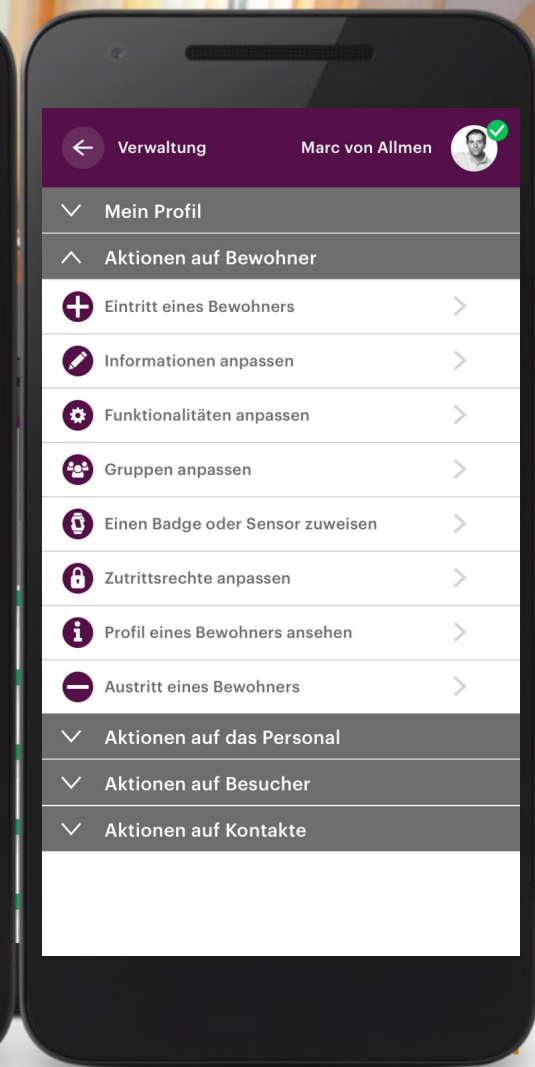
Verwaltung

Marc von Allmen

Mein Profil

Aktionen auf Bewohner

Eintritt eines Bewohners

Informationen anpassen

Funktionalitäten anpassen

Gruppen anpassen

Einen Badge oder Sensor zuweisen

Zutrittsrechte anpassen

Profil eines Bewohners ansehen

Austritt eines Bewohners

Aktionen auf das Personal

Aktionen auf Besucher

Aktionen auf Kontakte